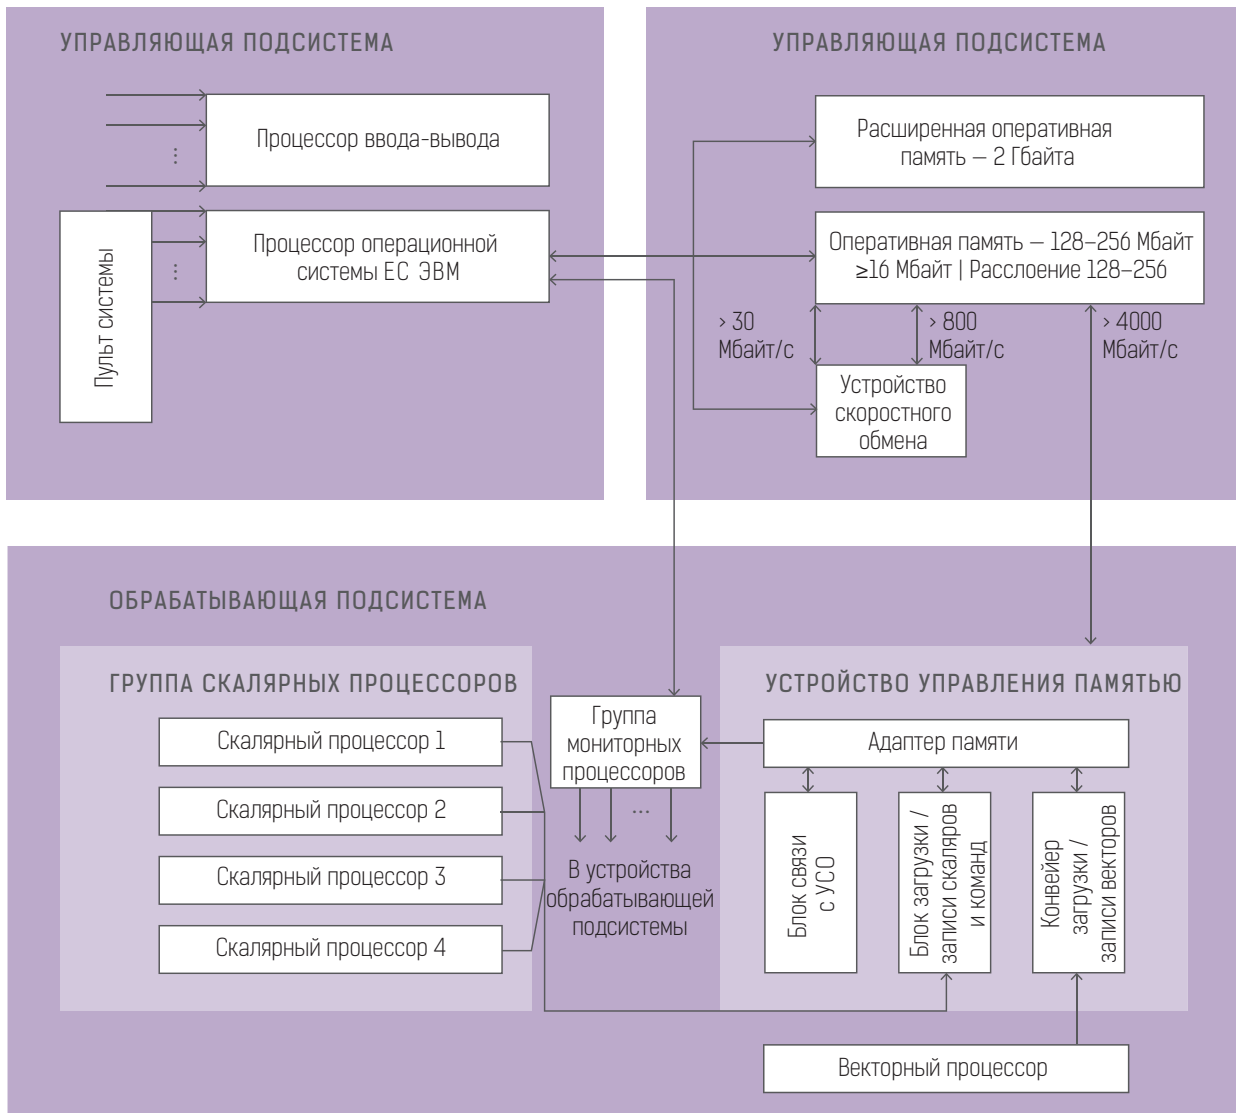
УПРАВЛЯЮЩАЯ ПОДСИСТЕМА

Процессор ввода-вывода

⋮

Пульт системы

Процессор операционной системы ЕС ЭВМ

⋮

УПРАВЛЯЮЩАЯ ПОДСИСТЕМА

Расширенная оперативная память – 2 Гбайта

Оперативная память – 128–256 Мбайт ≥16 Мбайт | Расслоение 128–256

> 30 Мбайт/с

> 800 Мбайт/с

> 4000 Мбайт/с

Устройство скоростного обмена

ОБРАБАТЫВАЮЩАЯ ПОДСИСТЕМА

ГРУППА СКАЛЯРНЫХ ПРОЦЕССОРОВ

Скалярный процессор 1

Скалярный процессор 2

Скалярный процессор 3

Скалярный процессор 4

Группа мониторных процессоров

...

В устройства обрабатывающей подсистемы

УСТРОЙСТВО УПРАВЛЕНИЯ ПАМЯТЬЮ

Адаптер памяти

Блок связи с УСО

Блок загрузки / записи скаляров и команд

Конвейер загрузки / записи векторов

Векторный процессор